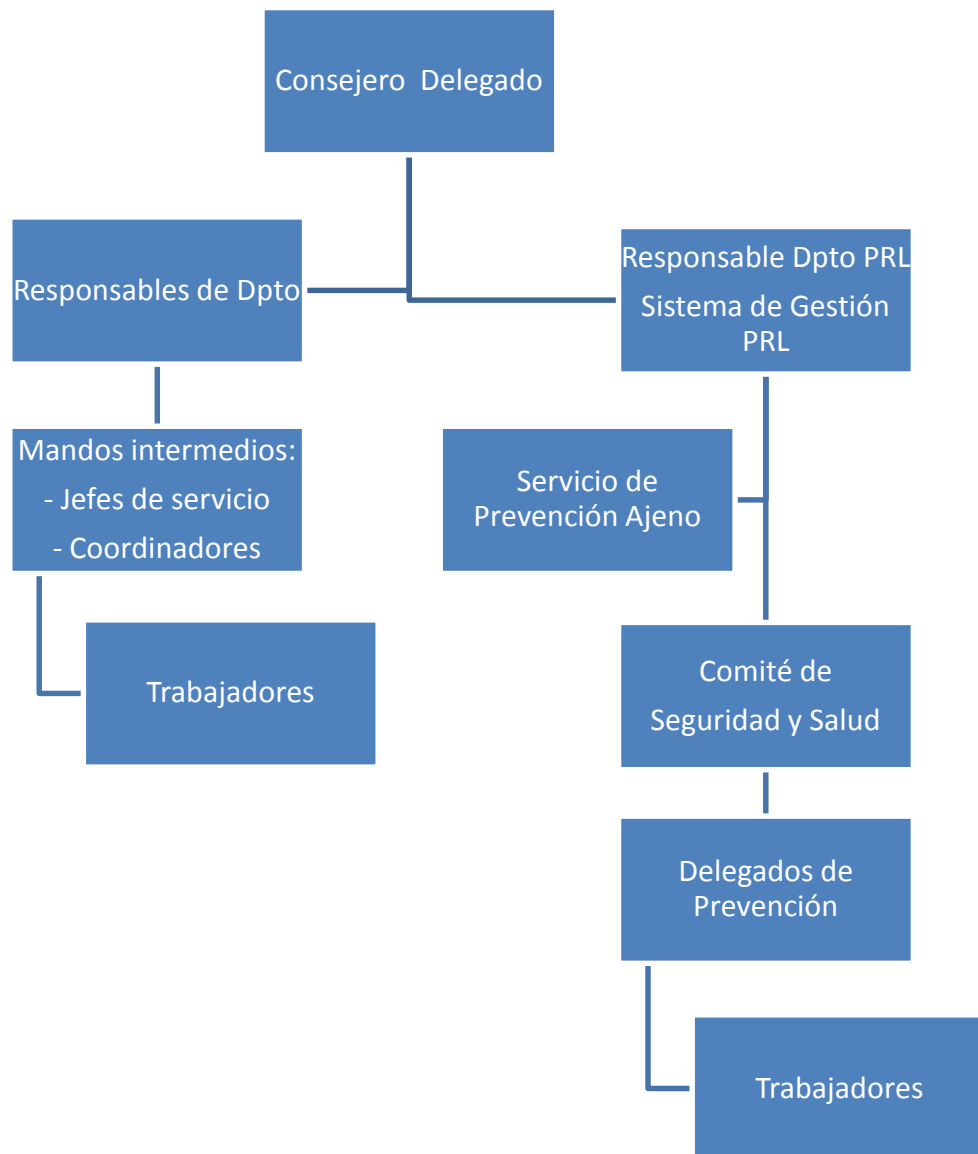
Consejero Delegado

Responsables de Dpto

Responsable Dpto PRL

Sistema de Gestión PRL

Mandos intermedios:

- Jefes de servicio

- Coordinadores

Servicio de Prevención Ajeno

Trabajadores

Comité de Seguridad y Salud

Delegados de Prevención

Trabajadores